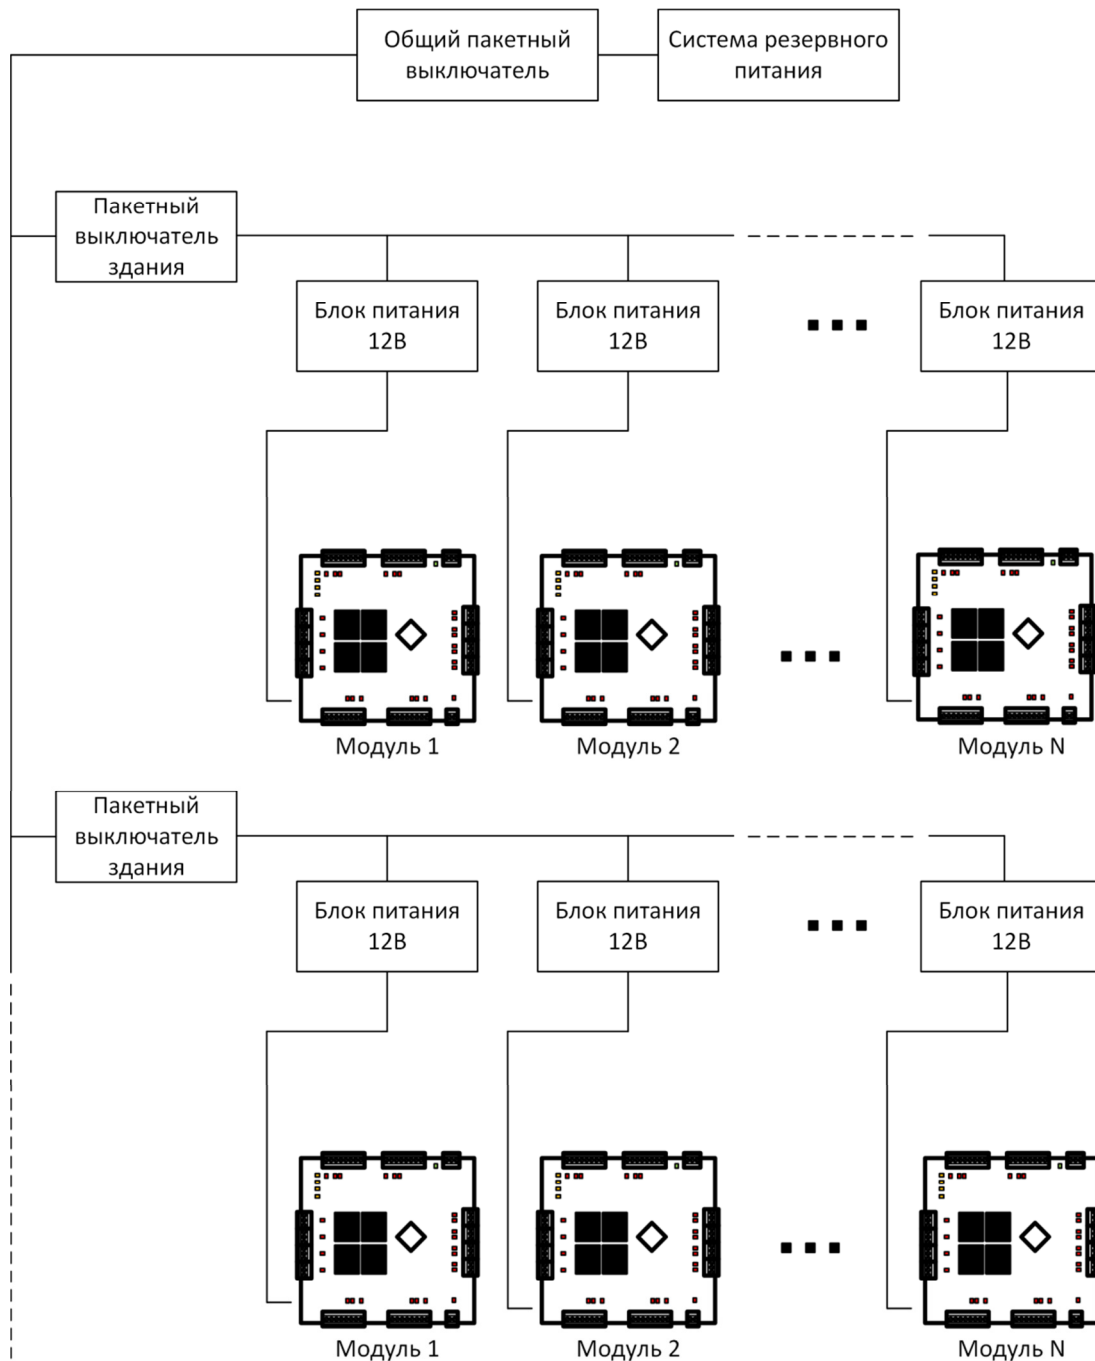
Общий пакетный выключатель

Система резервного питания

Пакетный выключатель здания

Блок питания 12В

Блок питания 12В

Блок питания 12В

Модуль 1

Модуль 2

Модуль N

Пакетный выключатель здания

Блок питания 12В

Блок питания 12В

Блок питания 12В

Модуль 1

Модуль 2

Модуль N